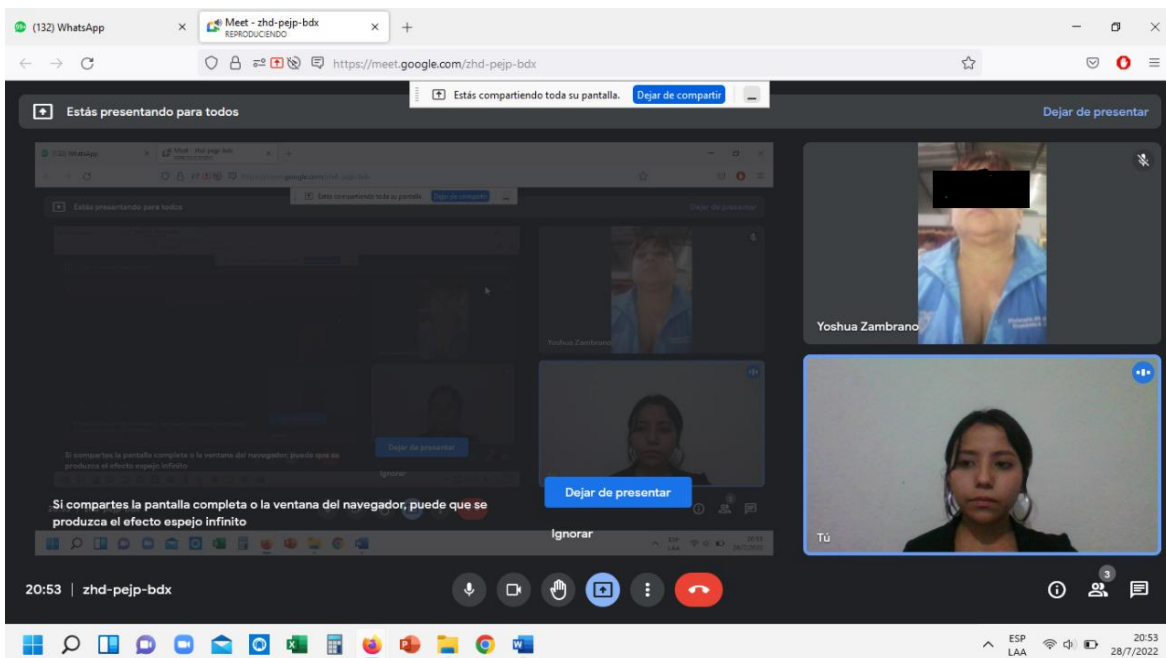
(132) WhatsApp
Meet - zhd-pejp-bdx
REPRODUCIENDO
https://meet.google.com/zhd-pejp-bdx

Estás compartiendo toda su pantalla. Dejar de compartir

Estás presentando para todos
Dejar de presentar

Yoshua Zambrano

Si compartes la pantalla completa o la ventana del navegador, puede que se produzca el efecto espejo infinito
Dejar de presentar
Ignorar

Tú

20:53 | zhd-pejp-bdx

3

ESP
LAA
20:53
28/7/2022